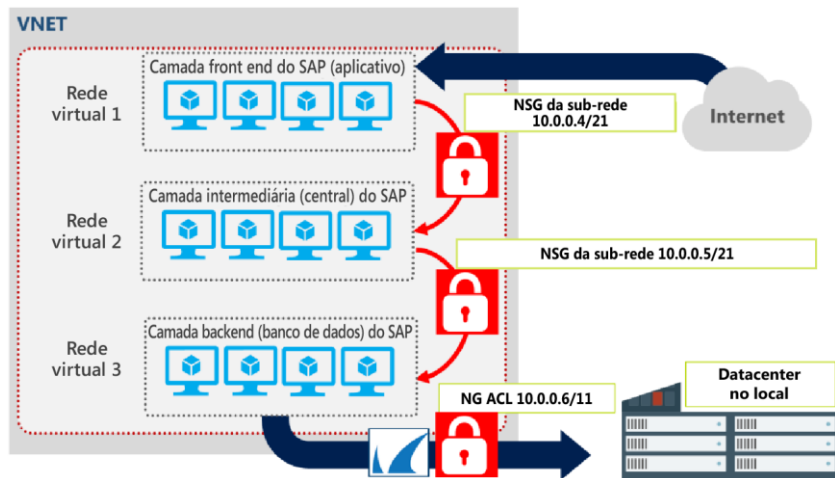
VNET

Rede virtual 1

Camada front end do SAP (aplicativo)

NSG da sub-rede 10.0.0.4/21

Internet

Rede virtual 2

Camada intermediária (central) do SAP

NSG da sub-rede 10.0.0.5/21

Rede virtual 3

Camada backend (banco de dados) do SAP

NG ACL 10.0.0.6/11

Datacenter no local